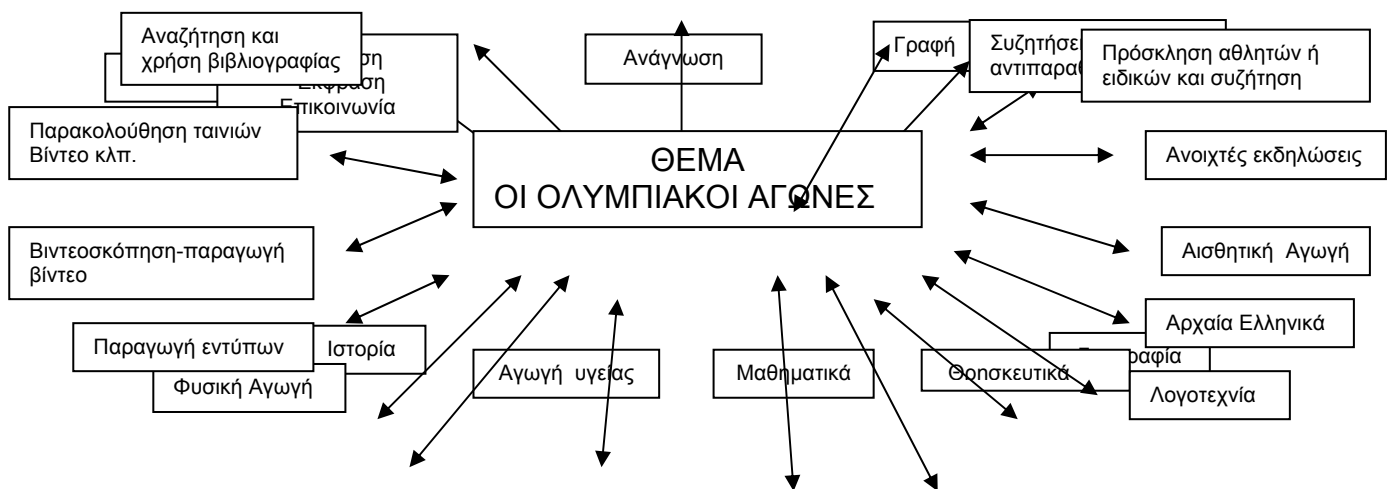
Αναζήτηση και χρήση βιβλιογραφίας

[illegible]η Έκφραση Επικοινωνία

Ανάγνωση

Γραφή

Συζητήσει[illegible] αντιπαρα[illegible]

Πρόσκληση αθλητών ή ειδικών και συζήτηση

Παρακολούθηση ταινιών Βίντεο κλπ.

ΘΕΜΑ
ΟΙ ΟΛΥΜΠΙΑΚΟΙ ΑΓΩΝΕΣ

Ανοιχτές εκδηλώσεις

Βιντεοσκόπηση-παραγωγή βίντεο

Αισθητική Αγωγή

Αρχαία Ελληνικά

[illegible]αφία

Παραγωγή εντύπων

Ιστορία

Φυσική Αγωγή

Αγωγή υγείας

Μαθηματικά

Θρησκευτικά

Λογοτεχνία